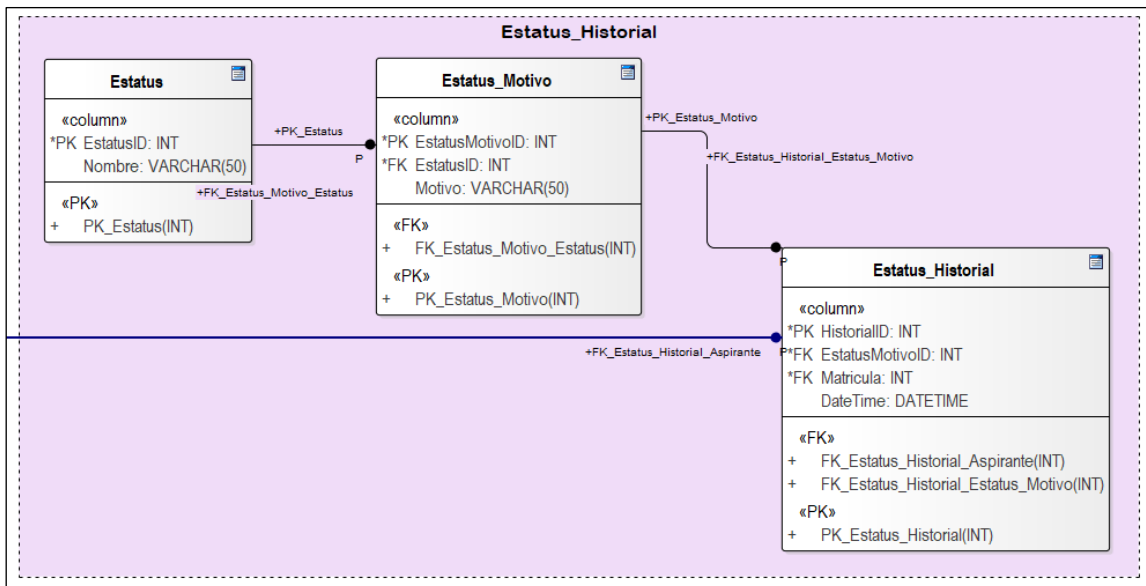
Estatus_Historial

Estatus

«column»
*PK EstatusID: INT
Nombre: VARCHAR(50)

«PK»
+ PK_Estatus(INT)

+PK_Estatus
P
+FK_Estatus_Motivo_Estatus

Estatus_Motivo

«column»
*PK EstatusMotivoID: INT
*FK EstatusID: INT
Motivo: VARCHAR(50)

«FK»
+ FK_Estatus_Motivo_Estatus(INT)

«PK»
+ PK_Estatus_Motivo(INT)

+PK_Estatus_Motivo
+FK_Estatus_Historial_Estatus_Motivo
P

+FK_Estatus_Historial_Aspirante
P

Estatus_Historial

«column»
*PK HistorialID: INT
*FK EstatusMotivoID: INT
*FK Matricula: INT
DateTime: DATETIME

«FK»
+ FK_Estatus_Historial_Aspirante(INT)
+ FK_Estatus_Historial_Estatus_Motivo(INT)

«PK»
+ PK_Estatus_Historial(INT)